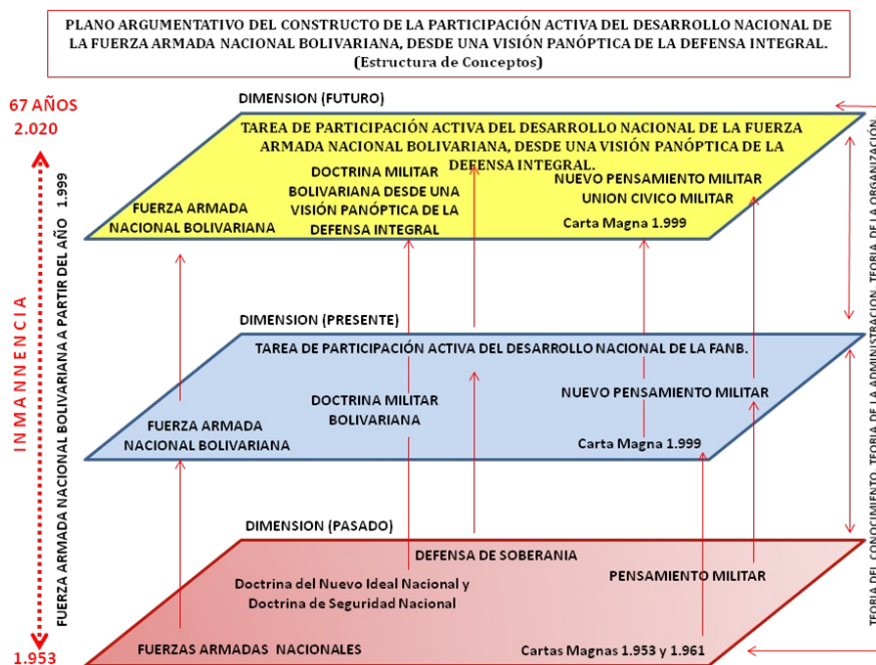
PLANO ARGUMENTATIVO DEL CONSTRUCTO DE LA PARTICIPACIÓN ACTIVA DEL DESARROLLO NACIONAL DE LA FUERZA ARMADA NACIONAL BOLIVARIANA, DESDE UNA VISIÓN PANÓPTICA DE LA DEFENSA INTEGRAL.
(Estructura de Conceptos)

67 AÑOS
2.020

INMANNENCIA

FUERZA ARMADA NACIONAL BOLIVARIANA A PARTIR DEL AÑO 1.999

1.953

DIMENSION (FUTURO)

TAREA DE PARTICIPACIÓN ACTIVA DEL DESARROLLO NACIONAL DE LA FUERZA ARMADA NACIONAL BOLIVARIANA, DESDE UNA VISIÓN PANÓPTICA DE LA DEFENSA INTEGRAL.

FUERZA ARMADA NACIONAL BOLIVARIANA

DOCTRINA MILITAR BOLIVARIANA DESDE UNA VISIÓN PANÓPTICA DE LA DEFENSA INTEGRAL

NUEVO PENSAMIENTO MILITAR UNION CIVICO MILITAR

Carta Magna 1.999

DIMENSION (PRESENTE)

TAREA DE PARTICIPACIÓN ACTIVA DEL DESARROLLO NACIONAL DE LA FANB.

FUERZA ARMADA NACIONAL BOLIVARIANA

DOCTRINA MILITAR BOLIVARIANA

NUEVO PENSAMIENTO MILITAR

Carta Magna 1.999

DIMENSION (PASADO)

DEFENSA DE SOBERANIA

Doctrina del Nuevo Ideal Nacional y Doctrina de Seguridad Nacional

PENSAMIENTO MILITAR

FUERZAS ARMADAS NACIONALES

Cartas Magnas 1.953 y 1.961

TEORIA DEL CONOCIMIENTO, TEORIA DE LA ADMINISTRACION, TEORIA DE LA ORGANIZACIÓN